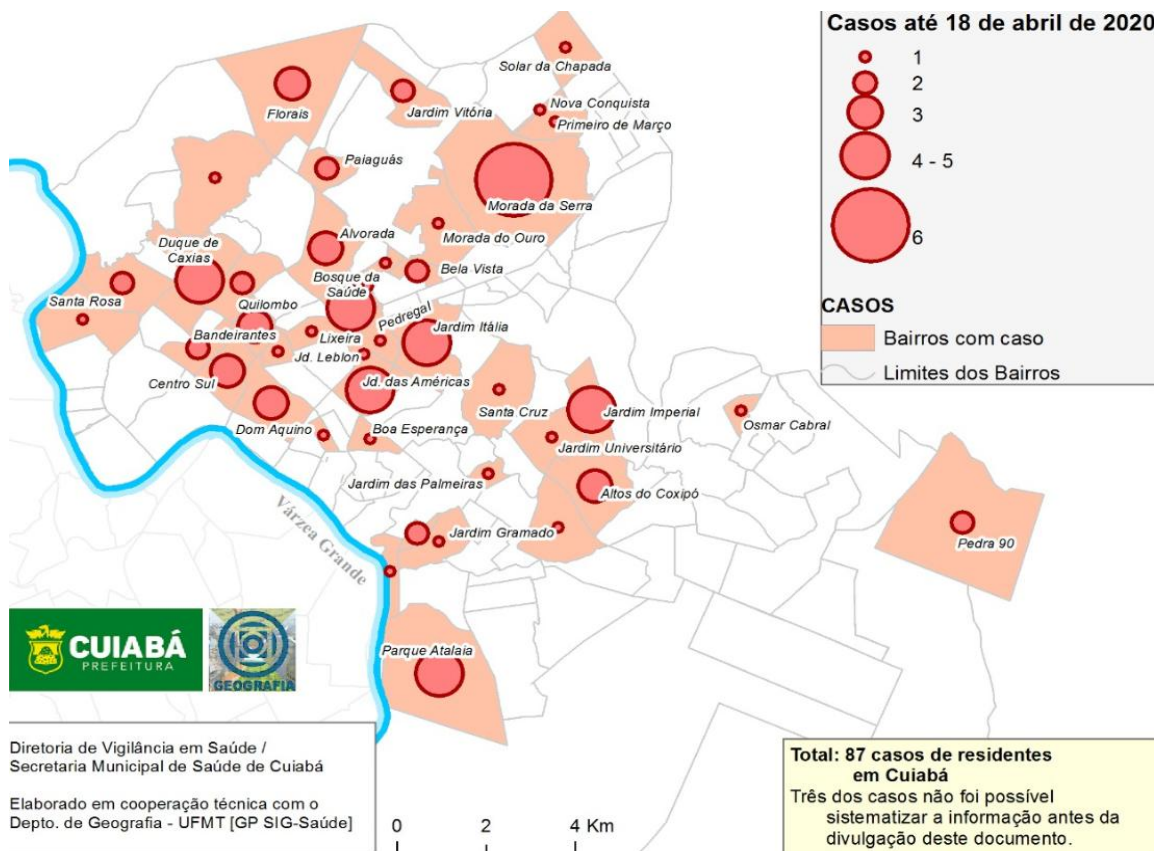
Casos até 18 de abril de 2020
1
2
3
4 - 5
6
CASOS
Bairros com caso
Limites dos Bairros

Solar da Chapada
Florais
Jardim Vitória
Nova Conquista
Primeiro de Março
Paiaguás
Morada da Serra
Alvorada
Morada do Ouro
Duque de Caxias
Bela Vista
Bosque da Saúde
Santa Rosa
Quilombo
Pedregal
Jardim Itália
Bandeirantes
Lixeira
Jd. Leblon
Centro Sul
Jd. das Américas
Santa Cruz
Jardim Imperial
Osmar Cabral
Dom Aquino
Boa Esperança
Jardim Universitário
Jardim das Palmeiras
Altos do Coxipó
Várzea Grande
Jardim Gramado
Pedra 90
Parque Atalaia

CUIABÁ
PREFEITURA
GEOGRAFIA

Diretoria de Vigilância em Saúde /
Secretaria Municipal de Saúde de Cuiabá

Elaborado em cooperação técnica com o
Depto. de Geografia - UFMT [GP SIG-Saúde]

0 2 4 Km

Total: 87 casos de residentes em Cuiabá
Três dos casos não foi possível sistematizar a informação antes da divulgação deste documento.